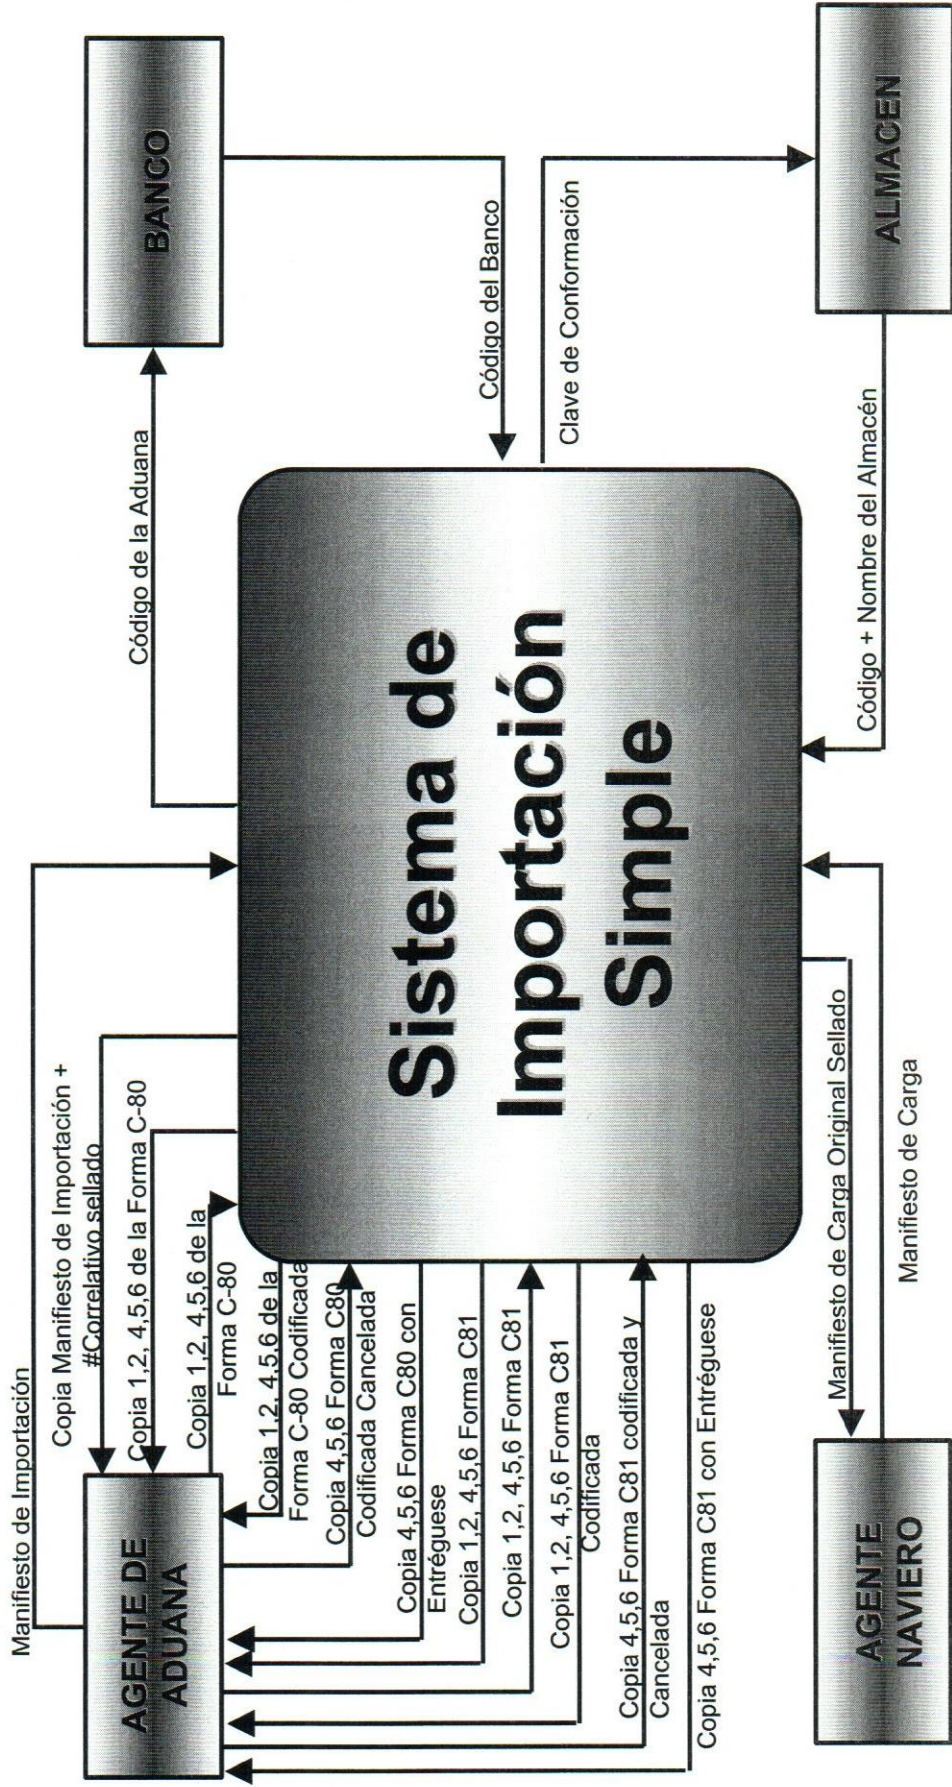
BANCO

ALMACEN

Código de la Aduana

Código del Banco

Clave de Conformación

Sistema de Importación Simple

Código + Nombre del Almacén

Manifiesto de Importación

Copia Manifiesto de Importación + #Correlativo sellado

Copia 1,2, 4,5,6 de la Forma C-80

Copia 1,2, 4,5,6 de la Forma C-80

Copia 1,2, 4,5,6 de la Forma C-80 Codificada

Copia 4,5,6 Forma C80 Codificada Cancelada

Copia 4,5,6 Forma C80 con Entréguese

Copia 1,2, 4,5,6 Forma C81

Copia 1,2, 4,5,6 Forma C81

Copia 1,2, 4,5,6 Forma C81 Codificada

Copia 4,5,6 Forma C81 codificada y Cancelada

Copia 4,5,6 Forma C81 con Entréguese

Manifiesto de Carga Original Sellado

Manifiesto de Carga

AGENTE DE ADUANA

AGENTE NAVIERO